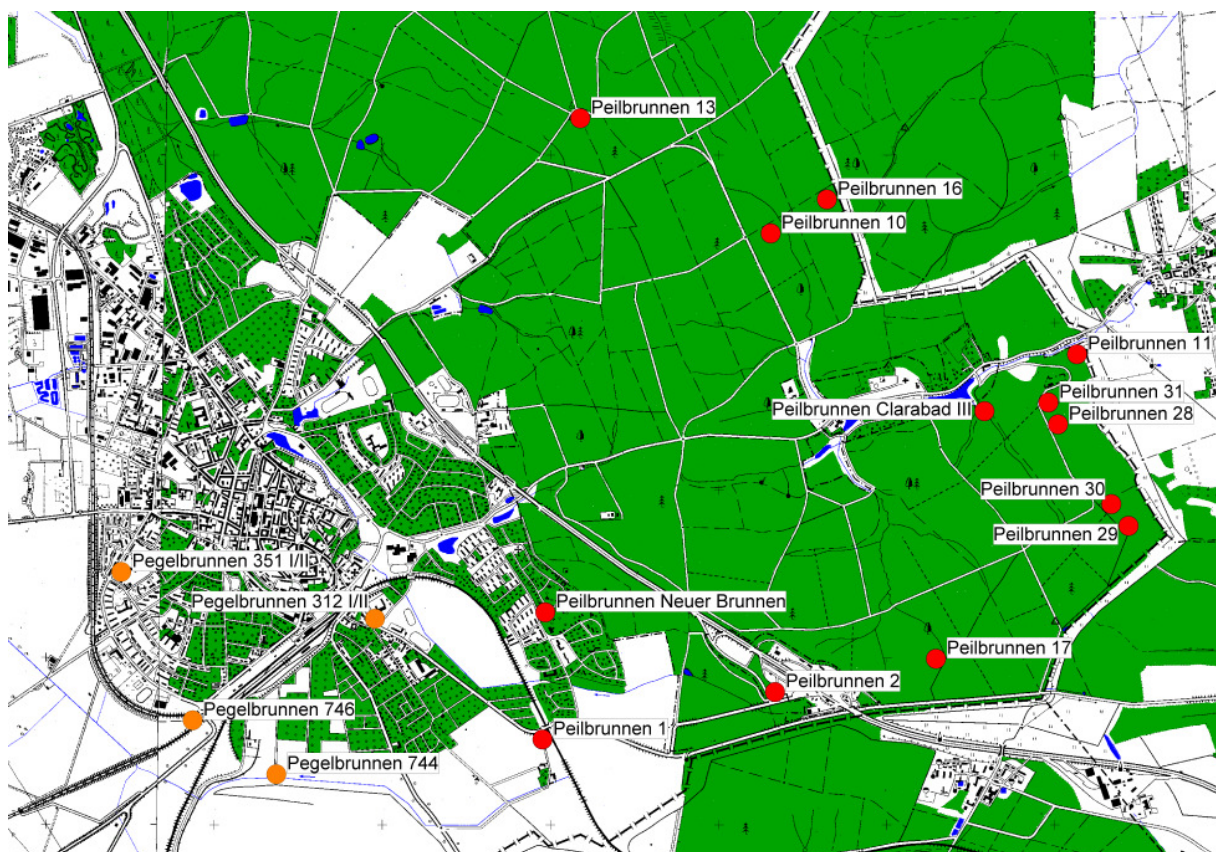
Peilbrunnen 13

Peilbrunnen 16

Peilbrunnen 10

Peilbrunnen 11

Peilbrunnen 31

Peilbrunnen Clarabad III

Peilbrunnen 28

Peilbrunnen 30

Peilbrunnen 29

Pegelbrunnen 351 I/II

Pegelbrunnen 312 I/II

Peilbrunnen Neuer Brunnen

Peilbrunnen 17

Peilbrunnen 2

Pegelbrunnen 746

Peilbrunnen 1

Pegelbrunnen 744